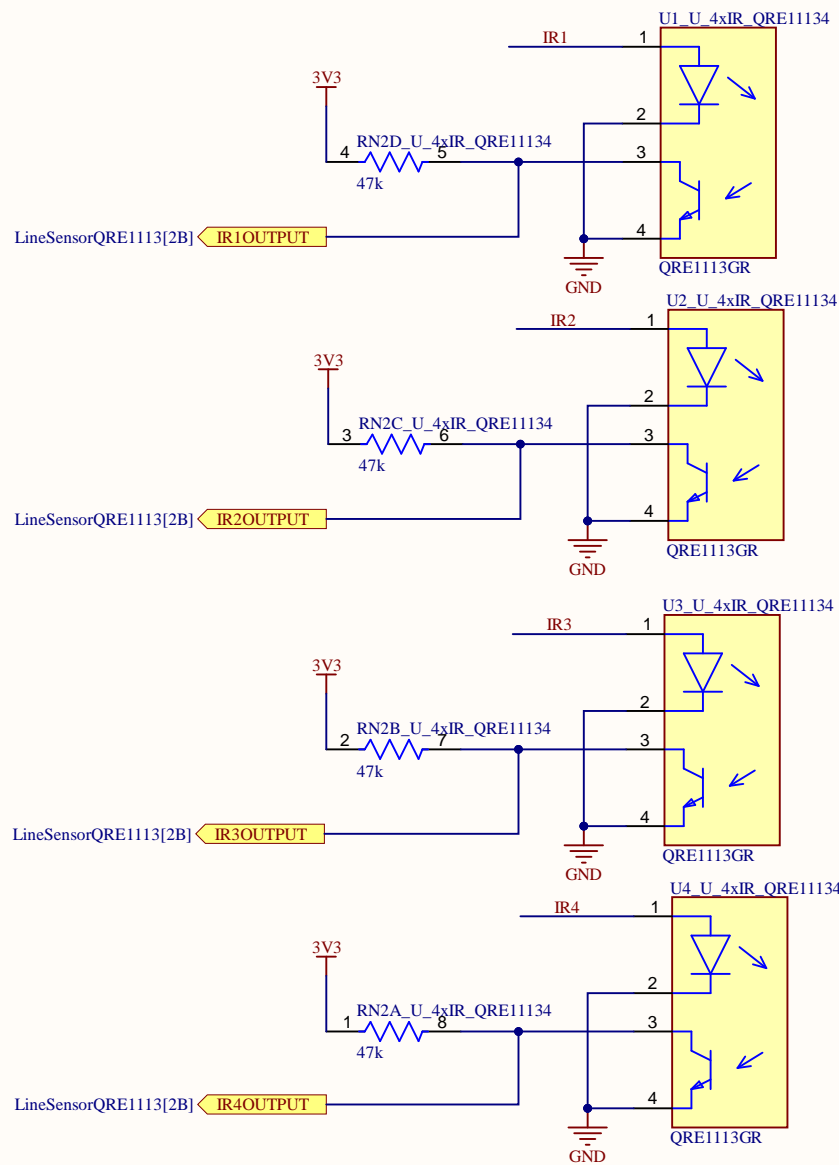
U1_U_4xIR_QRE11134
IR1
1
3V3
2
RN2D_U_4xIR_QRE11134
4
5
3
47k
LineSensorQRE1113[2B]
IR1OUTPUT
4
GND
QRE1113GR

U2_U_4xIR_QRE11134
IR2
1
3V3
2
RN2C_U_4xIR_QRE11134
3
6
3
47k
LineSensorQRE1113[2B]
IR2OUTPUT
4
GND
QRE1113GR

U3_U_4xIR_QRE11134
IR3
1
3V3
2
RN2B_U_4xIR_QRE11134
2
7
3
47k
LineSensorQRE1113[2B]
IR3OUTPUT
4
GND
QRE1113GR

U4_U_4xIR_QRE11134
IR4
1
3V3
2
RN2A_U_4xIR_QRE11134
1
8
3
47k
LineSensorQRE1113[2B]
IR4OUTPUT
4
GND
QRE1113GR